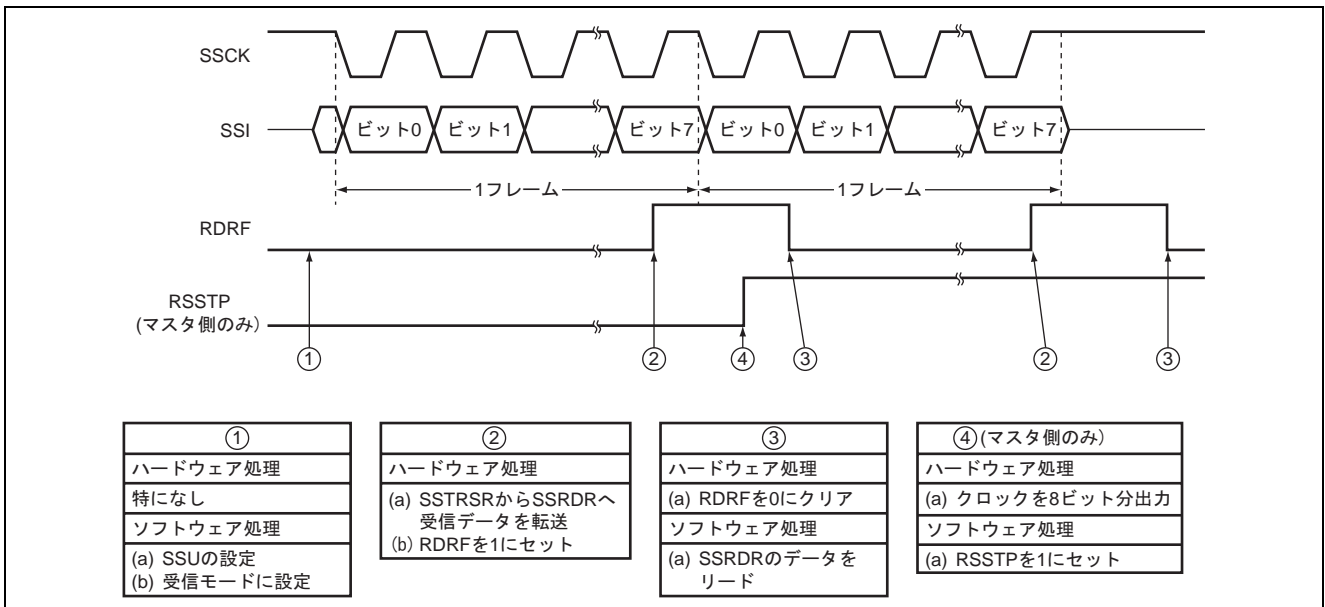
SSCK

SSI

ビット0 ビット1 ビット7 ビット0 ビット1 ビット7

1フレーム 1フレーム

RDRF

RSSTP
(マスタ側のみ)

① ② ④ ③ ② ③

| ① |
|---|
| ハードウェア処理 |
| 特になし |
| ソフトウェア処理 |
| (a) SSUの設定 (b) 受信モードに設定 |

| ② |
|---|
| ハードウェア処理 |
| (a) SSTRSRからSSRDRへ受信データを転送 (b) RDRFを1にセット |

| ③ |
|---|
| ハードウェア処理 |
| (a) RDRFを0にクリア |
| ソフトウェア処理 |
| (a) SSRDRのデータをリード |

| ④(マスタ側のみ) |
|---|
| ハードウェア処理 |
| (a) クロックを8ビット分出力 |
| ソフトウェア処理 |
| (a) RSSTPを1にセット |